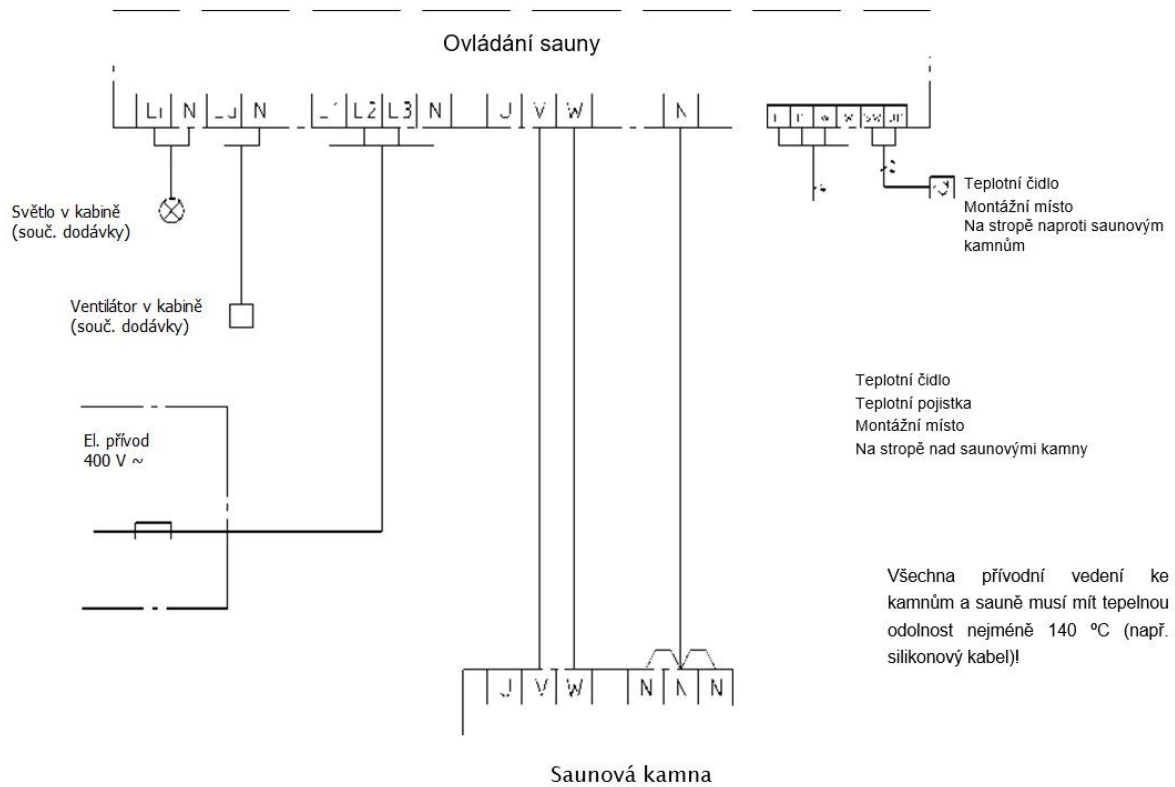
Ovládání sauny

L1 N L1 N L1 L2 L3 N U V W N

Světlo v kabině (souč. dodávky)

Teplotní čidlo
Montážní místo
Na stropě naproti saunovým kamnům

Ventilátor v kabině (souč. dodávky)

Teplotní čidlo
Teplotní pojistka
Montážní místo
Na stropě nad saunovými kamny

El. přívod 400 V ~

Všechna přívodní vedení ke kamnům a sauně musí mít tepelnou odolnost nejméně 140 ºC (např. silikonový kabel)!

U V W N N N

Saunová kamna